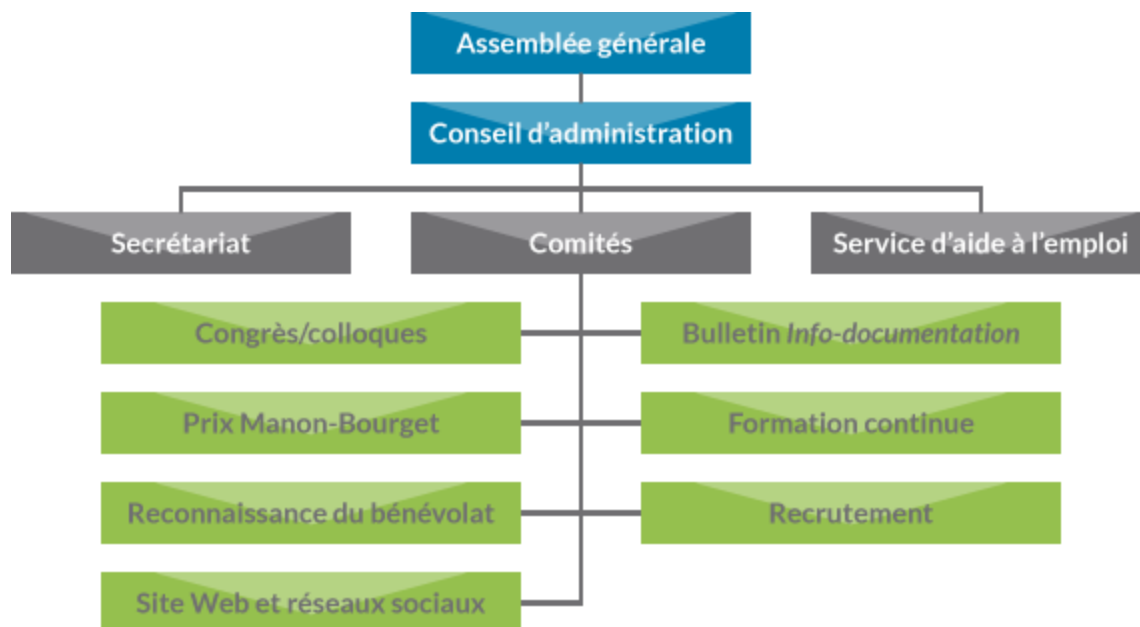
Assemblée générale

Conseil d'administration

Secrétariat

Comités

Service d'aide à l'emploi

Congrès/colloques

Bulletin *Info-documentation*

Prix Manon-Bourget

Formation continue

Reconnaissance du bénévolat

Recrutement

Site Web et réseaux sociaux